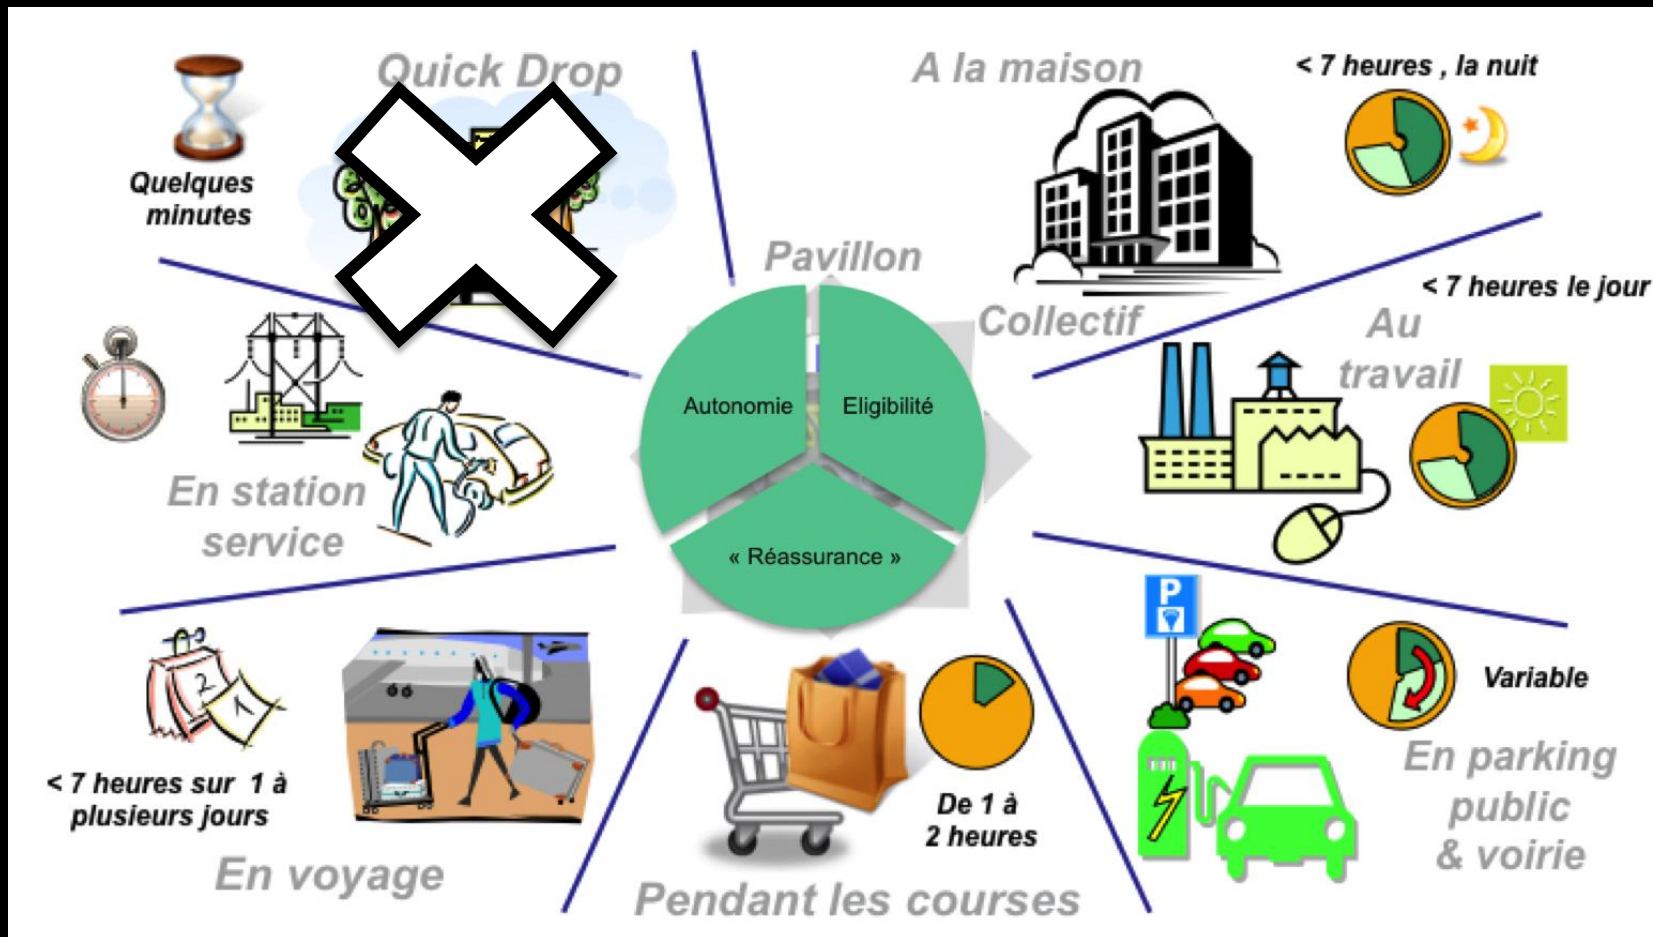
Quick Drop

Quelques minutes

A la maison

< 7 heures , la nuit

Pavillon

Collectif

< 7 heures le jour

Au travail

Autonomie

Eligibilité

« Réassurance »

En station service

< 7 heures sur 1 à plusieurs jours

En voyage

De 1 à 2 heures

Pendant les courses

P

Variable

En parking public & voirie